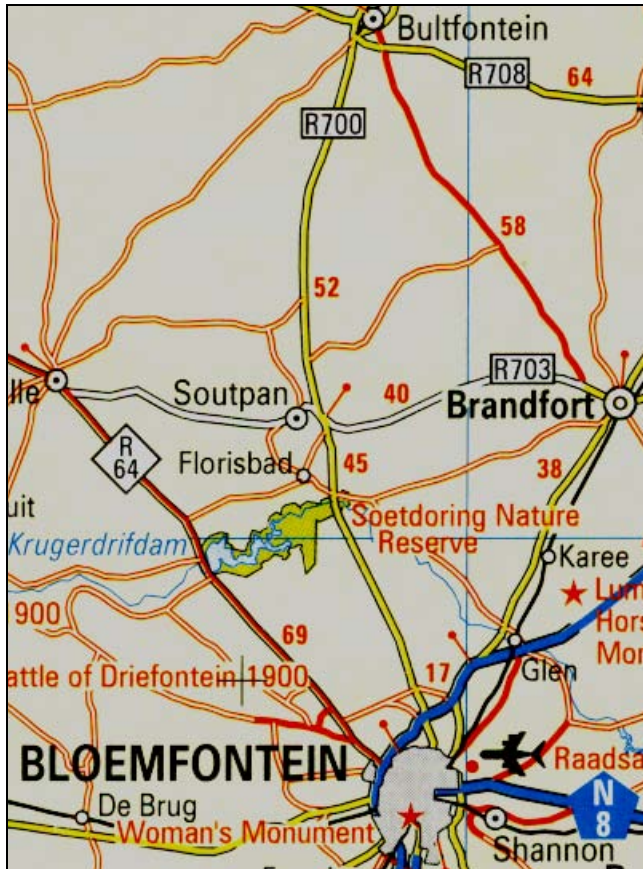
Bultfontein
R708
64
R700
58
52
R703
lle
Soutpan
40
Brandfort
R 64
Florisbad
45
38
uit
Soetdoring Nature Reserve
Krugerdrifdam
Karee
Lu
Hors
Mo
1900
69
Glen
attle of Driefontein 1900
17
BLOEMFONTEIN
Raadsa
De Brug
Woman's Monument
N 8
Shannon